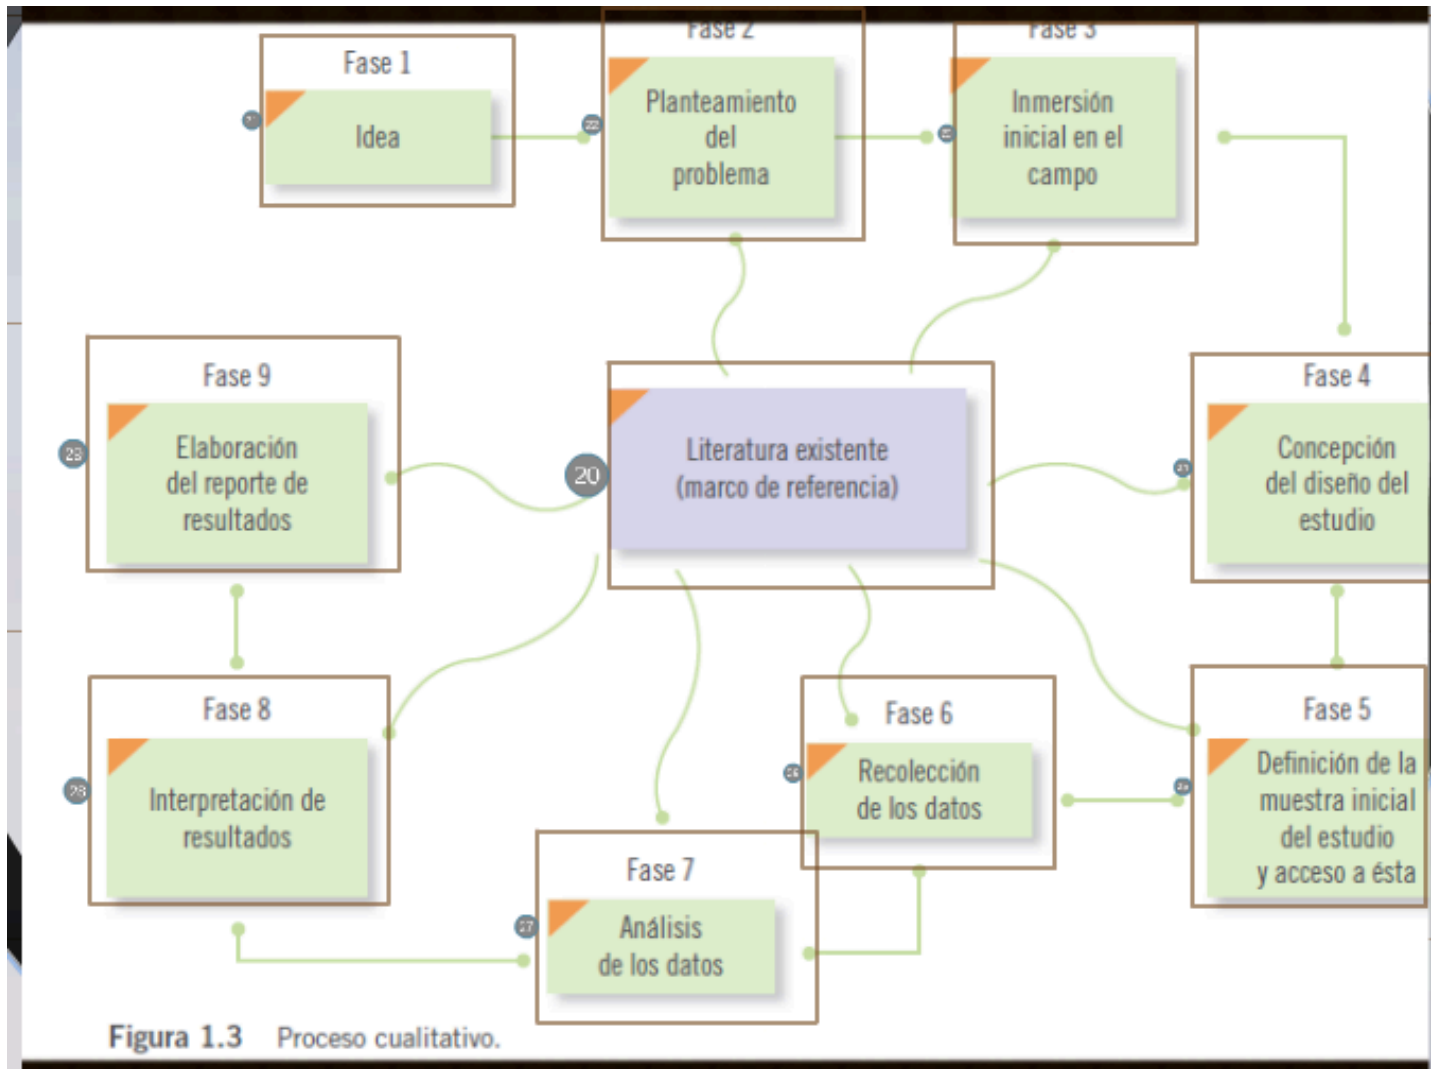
Fase 1
Idea

Fase 2
Planteamiento del problema

Fase 3
Inmersión inicial en el campo

Fase 9
Elaboración del reporte de resultados

20
Literatura existente (marco de referencia)

Fase 4
Concepción del diseño del estudio

Fase 8
Interpretación de resultados

Fase 6
Recolección de los datos

Fase 5
Definición de la muestra inicial del estudio y acceso a ésta

Fase 7
Análisis de los datos

Figura 1.3 Proceso cualitativo.